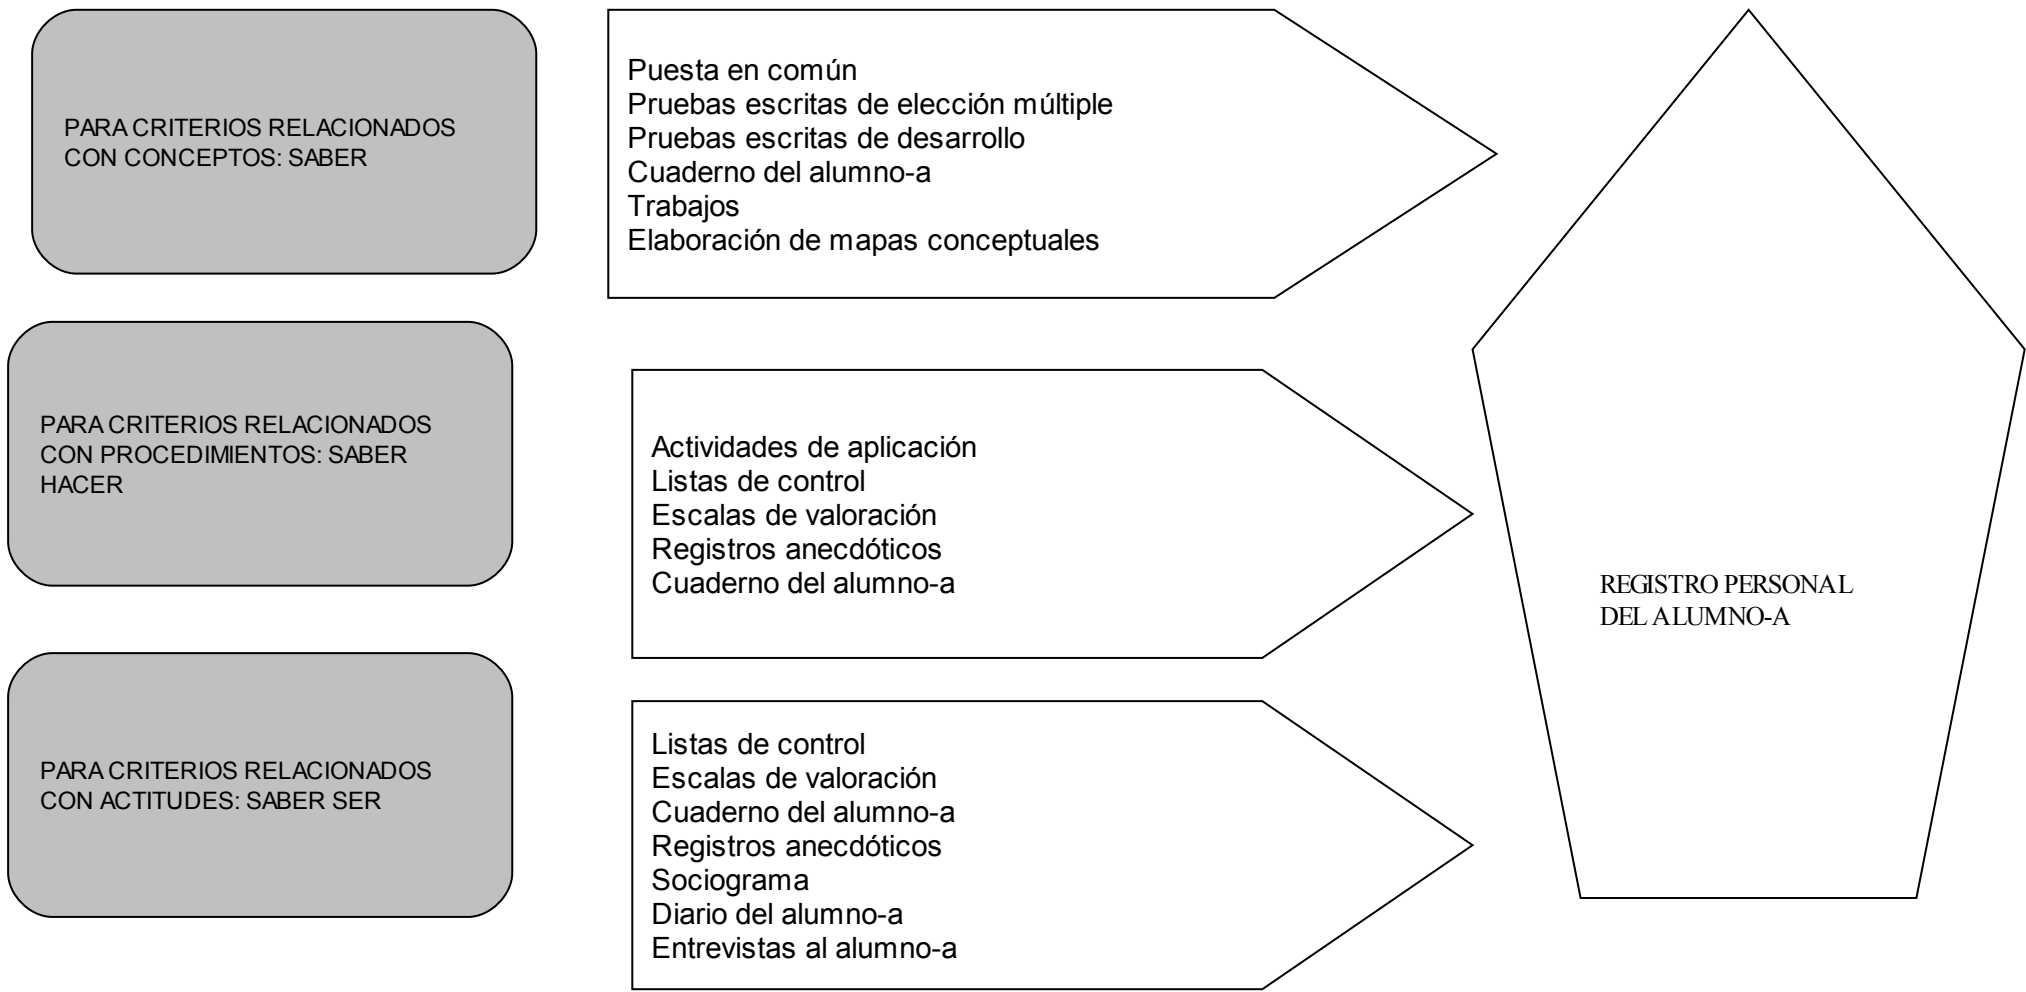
PARA CRITERIOS RELACIONADOS CON CONCEPTOS: SABER

Puesta en común
Pruebas escritas de elección múltiple
Pruebas escritas de desarrollo
Cuaderno del alumno-a
Trabajos
Elaboración de mapas conceptuales

PARA CRITERIOS RELACIONADOS CON PROCEDIMIENTOS: SABER HACER

Actividades de aplicación
Listas de control
Escalas de valoración
Registros anecdóticos
Cuaderno del alumno-a

PARA CRITERIOS RELACIONADOS CON ACTITUDES: SABER SER

Listas de control
Escalas de valoración
Cuaderno del alumno-a
Registros anecdóticos
Sociograma
Diario del alumno-a
Entrevistas al alumno-a

REGISTRO PERSONAL DEL ALUMNO-A